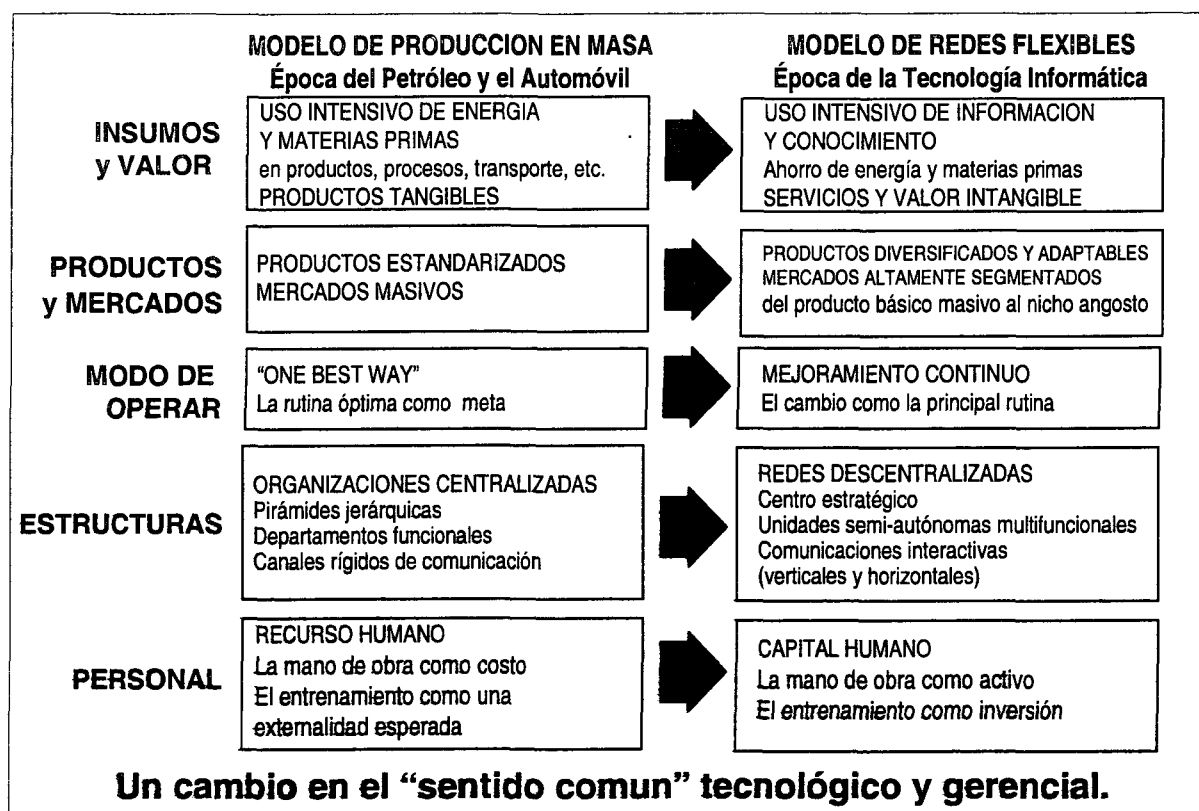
MODELO DE PRODUCCION EN MASA
Época del Petróleo y el Automóvil

MODELO DE REDES FLEXIBLES
Época de la Tecnología Informática

INSUMOS y VALOR

USO INTENSIVO DE ENERGIA Y MATERIAS PRIMAS
en productos, procesos, transporte, etc.
PRODUCTOS TANGIBLES

USO INTENSIVO DE INFORMACION Y CONOCIMIENTO
Ahorro de energía y materias primas
SERVICIOS Y VALOR INTANGIBLE

PRODUCTOS y MERCADOS

PRODUCTOS ESTANDARIZADOS
MERCADOS MASIVOS

PRODUCTOS DIVERSIFICADOS Y ADAPTABLES
MERCADOS ALTAMENTE SEGMENTADOS
del producto básico masivo al nicho angosto

MODO DE OPERAR

"ONE BEST WAY"
La rutina óptima como meta

MEJORAMIENTO CONTINUO
El cambio como la principal rutina

ESTRUCTURAS

ORGANIZACIONES CENTRALIZADAS
Pirámides jerárquicas
Departamentos funcionales
Canales rígidos de comunicación

REDES DESCENTRALIZADAS
Centro estratégico
Unidades semi-autónomas multifuncionales
Comunicaciones interactivas
(verticales y horizontales)

PERSONAL

RECURSO HUMANO
La mano de obra como costo
El entrenamiento como una externalidad esperada

CAPITAL HUMANO
La mano de obra como activo
El entrenamiento como inversión

Un cambio en el "sentido comun" tecnológico y gerencial.